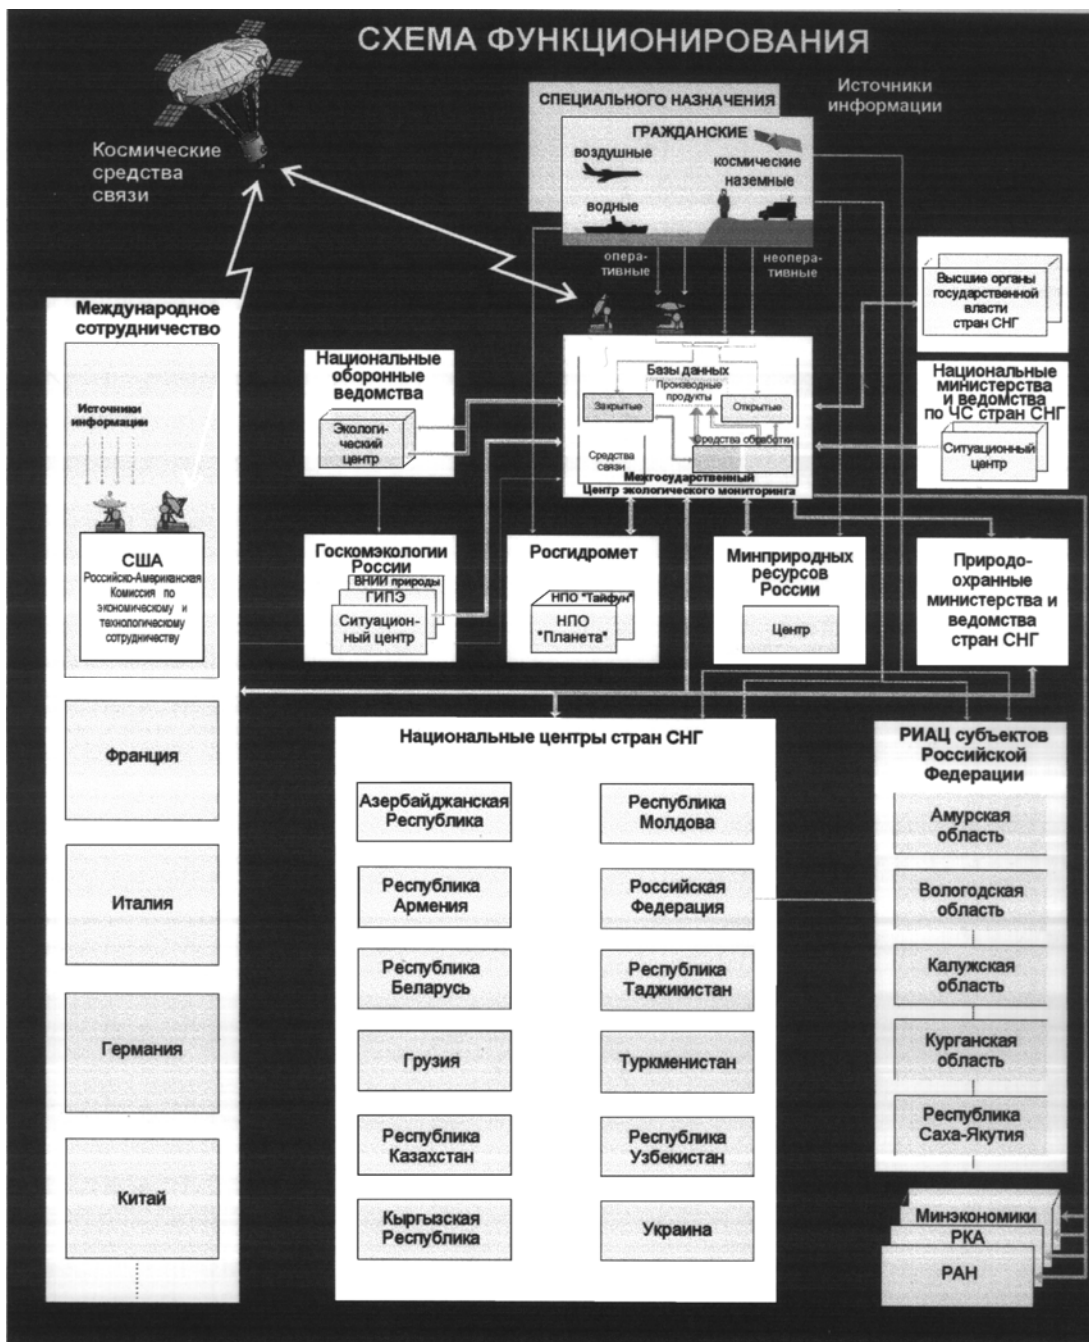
СХЕМА ФУНКЦИОНИРОВАНИЯ

Космические средства связи

СПЕЦИАЛЬНОГО НАЗНАЧЕНИЯ

Источники информации

ГРАЖДАНСКИЕ
воздушные
космические
наземные
водные

оперативные
неоперативные

Высшие органы государственной власти стран СНГ

Национальные министерства и ведомства по ЧС стран СНГ

Ситуационный центр

Международное сотрудничество

Источники информации

США
Российско-Американская Комиссия по экономическому и технологическому сотрудничеству

Национальные оборонные ведомства

Экологический центр

Базы данных
Производные продукты
Закрытые
Открытые
Средства связи
Средства обработки
Межгосударственный Центр экологического мониторинга

Госкомэкологии России
ВНИИ природы
ГИПЭ
Ситуационный центр

Росгидромет
НПО "Тайфун"
НПО "Планета"

Минприродных ресурсов России
Центр

Природоохранные министерства и ведомства стран СНГ

Франция

Италия

Германия

Китай

Национальные центры стран СНГ

Азербайджанская Республика
Республика Молдова
Республика Армения
Российская Федерация
Республика Беларусь
Республика Таджикистан
Грузия
Туркменистан
Республика Казахстан
Республика Узбекистан
Кыргызская Республика
Украина

РИАЦ субъектов Российской Федерации

Амурская область
Вологодская область
Калужская область
Курганская область
Республика Саха-Якутия

Минэкономики
РКА
РАН